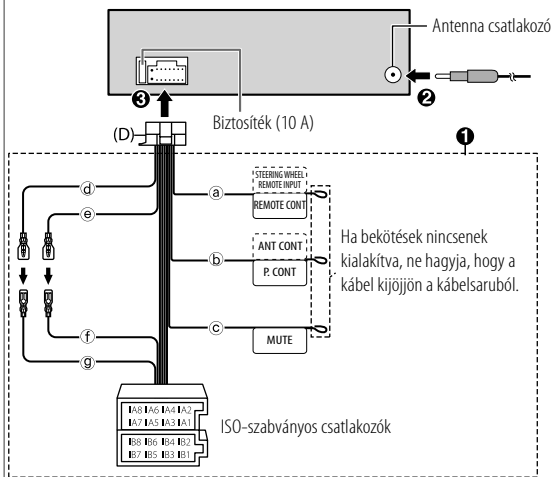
Antenna csatlakozó

Biztosíték (10 A)

❸

❷

(D)

❶

ⓓ

ⓔ

ⓐ

STEERING WHEEL REMOTE INPUT

REMOTE CONT

ANT CONT

ⓑ

P. CONT

Ha bekötések nincsenek kialakítva, ne hagyja, hogy a kábel kijöjjön a kábelsaruból.

ⓕ

ⓒ

MUTE

ⓖ

A8 A6 A4 A2
A7 A5 A3 A1

B8 B6 B4 B2
B7 B5 B3 B1

ISO-szabványos csatlakozók